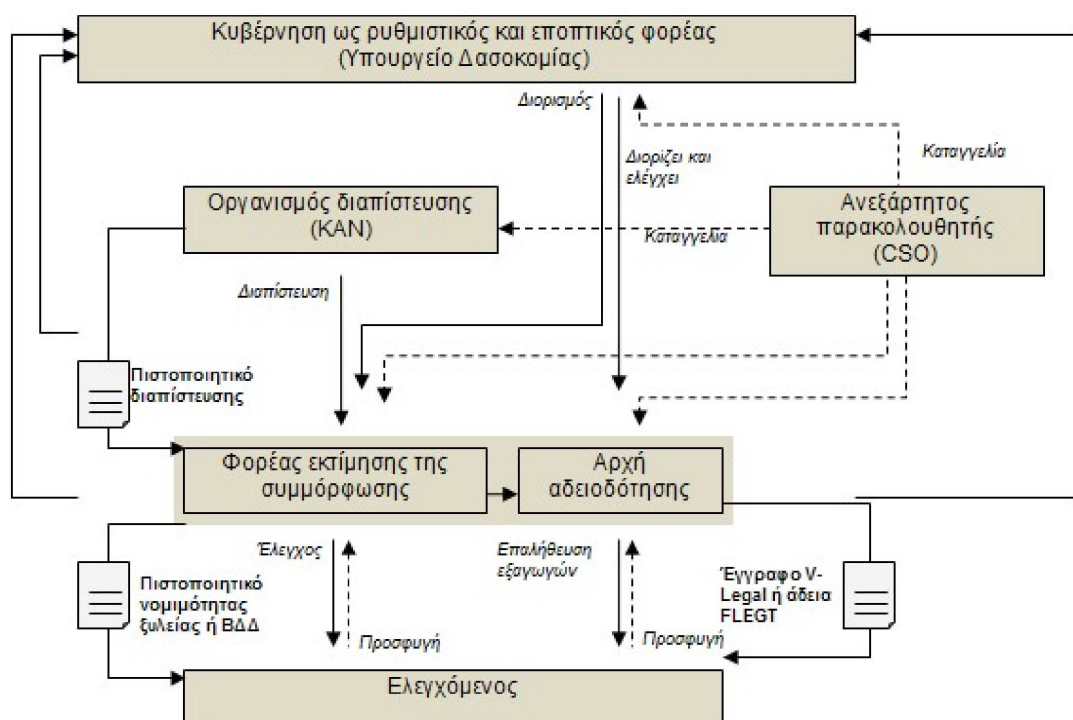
Κυβέρνηση ως ρυθμιστικός και εποπτικός φορέας (Υπουργείο Δασοκομίας)

Διορισμός

Διορίζει και ελέγχει

Καταγγελία

Οργανισμός διαπίστευσης (KAN)

Καταγγελία

Ανεξάρτητος παρακολουθητής (CSO)

Διαπίστευση

Πιστοποιητικό διαπίστευσης

Φορέας εκτίμησης της συμμόρφωσης

Αρχή αδειοδότησης

Έλεγχος

Επαλήθευση εξαγωγών

Πιστοποιητικό νομιμότητας ξυλείας ή ΒΔΔ

Έγγραφο V-Legal ή άδεια FLEGT

Προσφυγή

Προσφυγή

Ελεγχόμενος